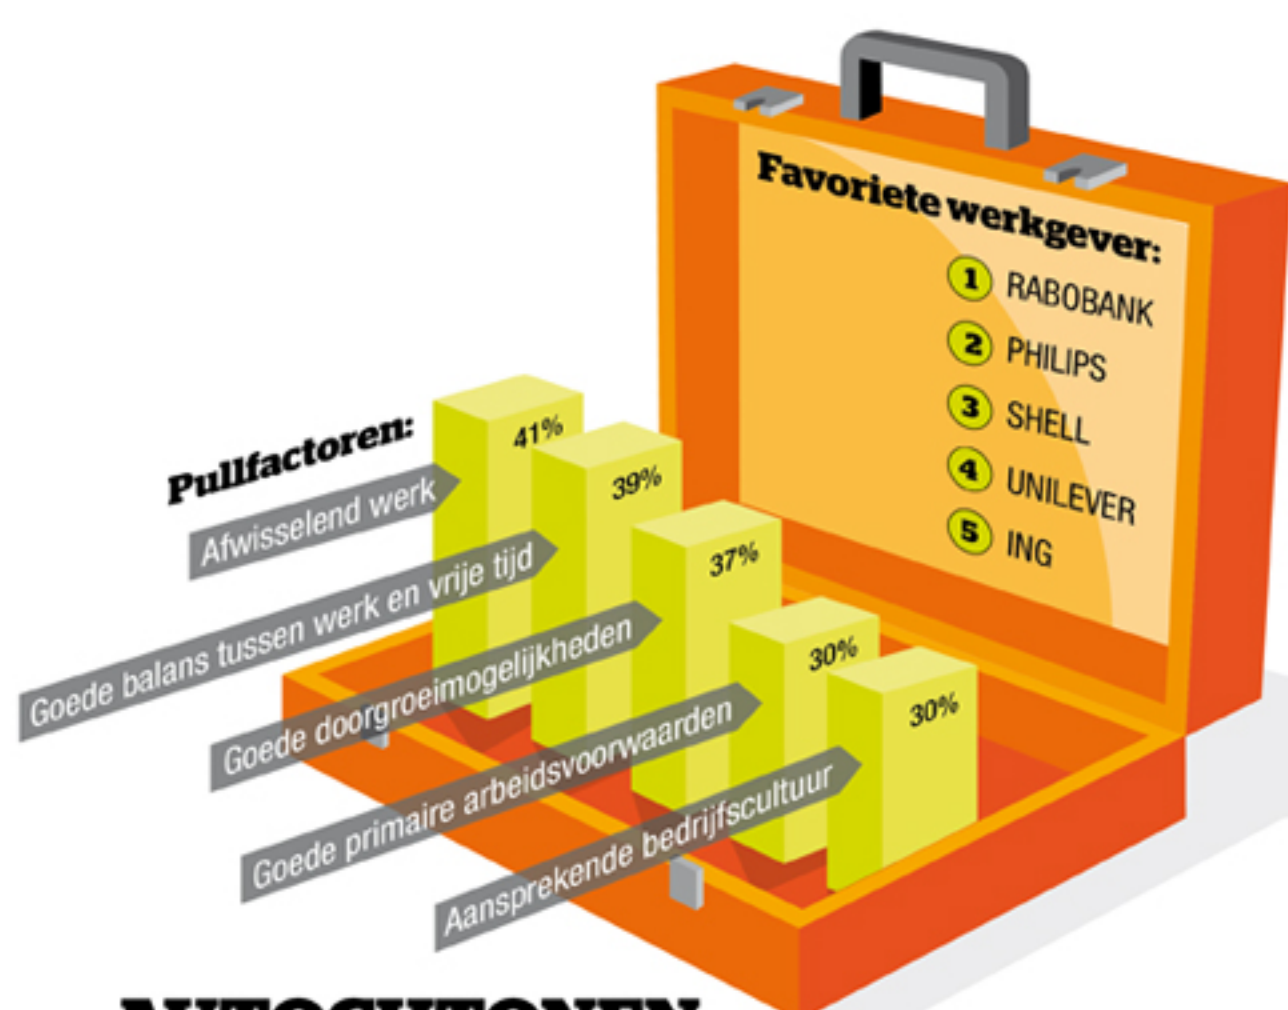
Favoriete werkgever:

1 RABOBANK
2 PHILIPS
3 SHELL
4 UNILEVER
5 ING

Pullfactoren:

Afwisselend werk 41%
Goede balans tussen werk en vrije tijd 39%
Goede doorgroeimogelijkheden 37%
Goede primaire arbeidsvoorwaarden 30%
Aansprekende bedrijfscultuur 30%

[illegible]